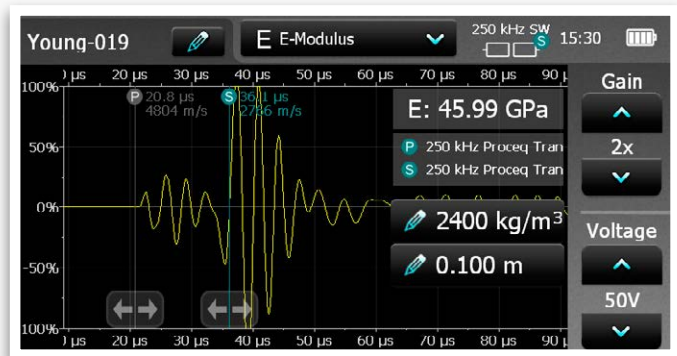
Young-019

E E-Modulus

250 kHz SW

15:30

) µs 20 µs 30 µs 40 µs 50 µs 60 µs 70 µs 80 µs 90 µ

100%

P 20.8 µs 4804 m/s

S 36.1 µs 2736 m/s

E: 45.99 GPa

P 250 kHz Proceq Tran

S 250 kHz Proceq Tran

50%

0%

-50%

-100%

2400 kg/m³

0.100 m

) µs 20 µs 30 µs 40 µs 50 µs 60 µs 70 µs 80 µs 90 µ

Gain

2x

Voltage

50V